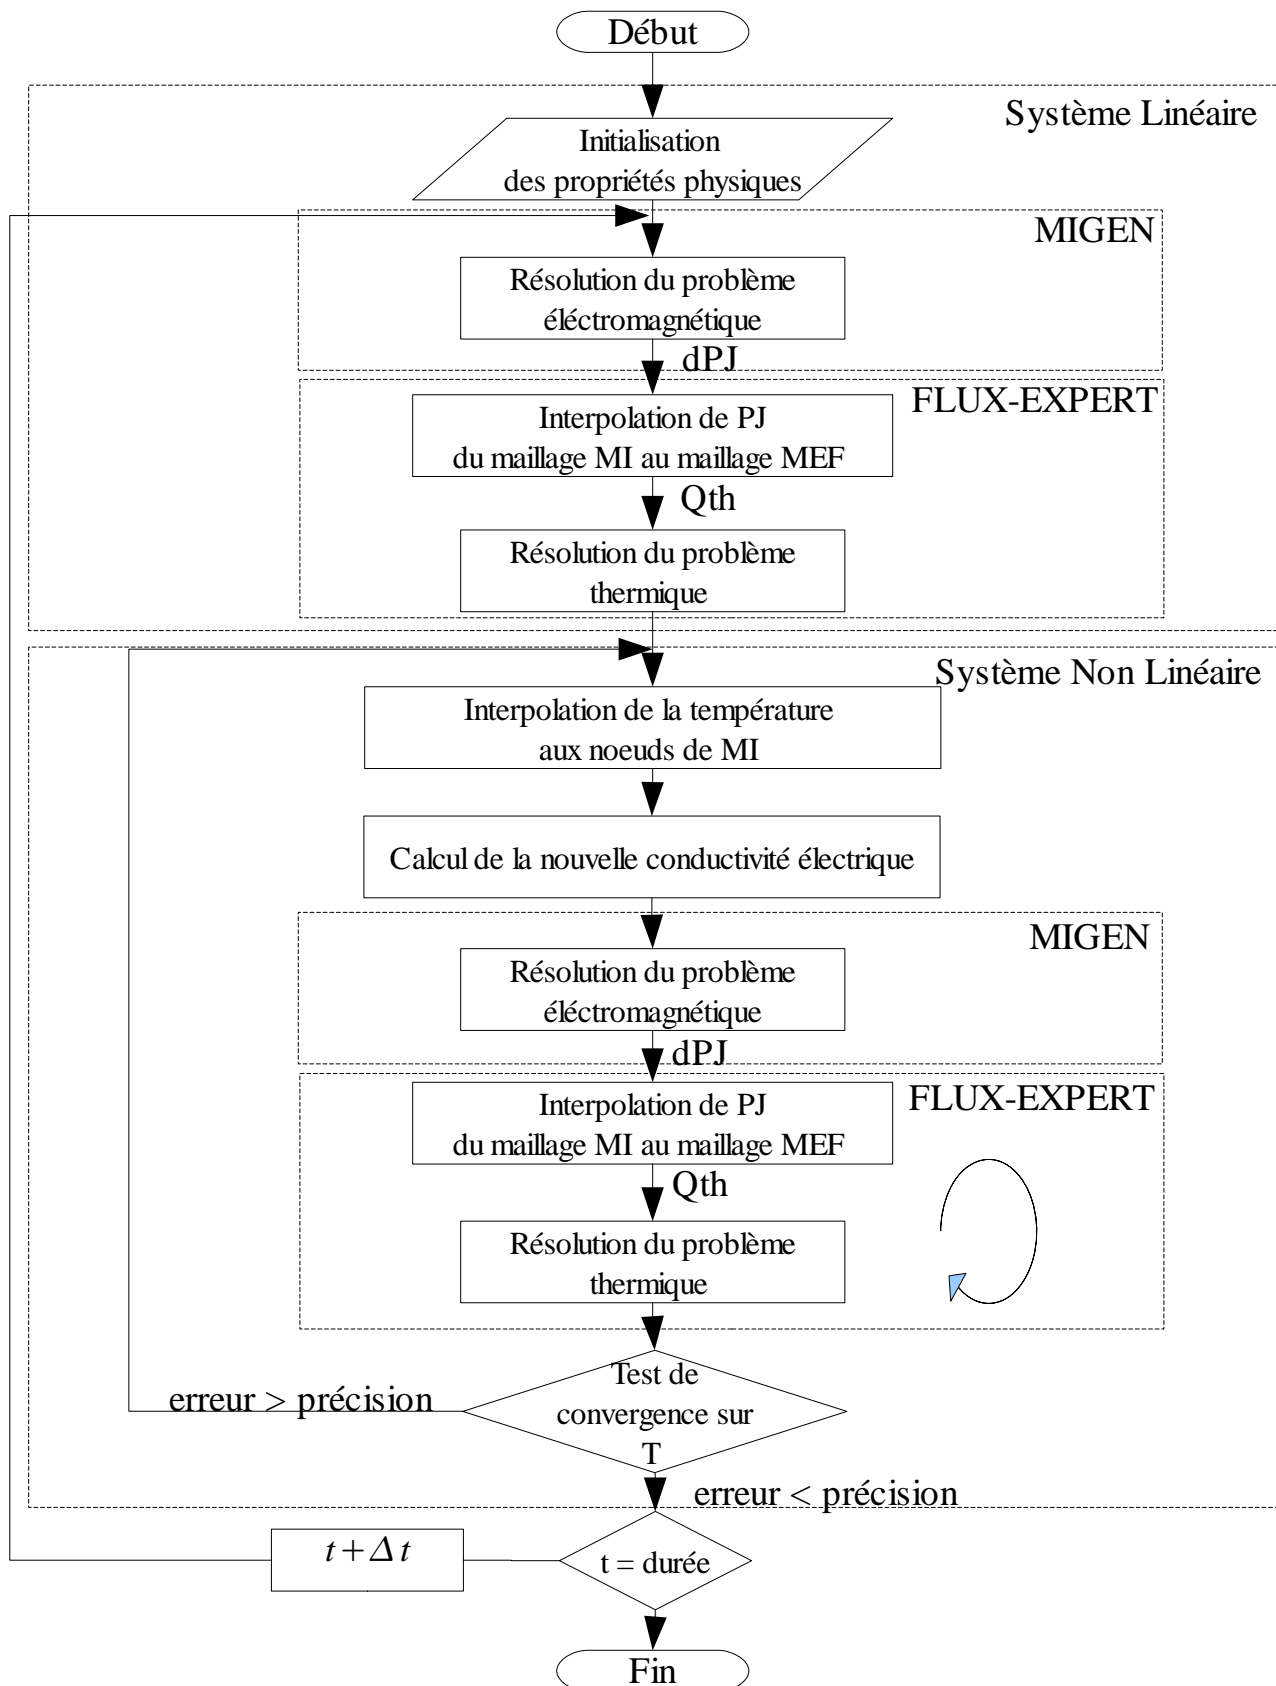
Début

Système Linéaire

Initialisation des propriétés physiques

MIGEN

Résolution du problème éléctromagnétique

dPJ

FLUX-EXPERT

Interpolation de PJ du maillage MI au maillage MEF

Qth

Résolution du problème thermique

Système Non Linéaire

Interpolation de la température aux noeuds de MI

Calcul de la nouvelle conductivité électrique

MIGEN

Résolution du problème éléctromagnétique

dPJ

FLUX-EXPERT

Interpolation de PJ du maillage MI au maillage MEF

Qth

Résolution du problème thermique

erreur > précision

Test de convergence sur T

erreur < précision

$t+\Delta t$

t = durée

Fin